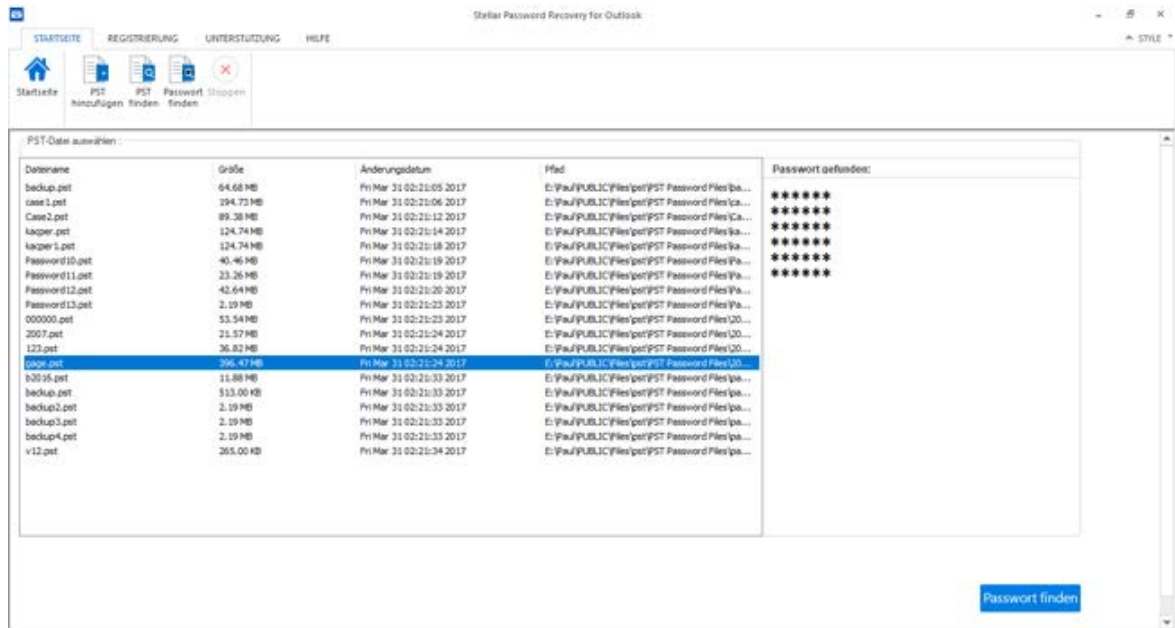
Stellar Password Recovery for Outlook

STARTSEITE REGISTRIERUNG UNTERSTÜTZUNG HILFE

STYLE

Startseite PST hinzufügen PST finden Passwort finden Stoppen

PST-Datei auswählen :

| Dateiname | Größe | Änderungsdatum | Pfad |
|---|---|---|---|
| backup.pst | 64.68 MB | Fri Mar 31 02:21:05 2017 | E:\Paul\PUBLIC\Files\pst\PST Password Files\ba... |
| case1.pst | 194.73 MB | Fri Mar 31 02:21:06 2017 | E:\Paul\PUBLIC\Files\pst\PST Password Files\ca... |
| Case2.pst | 89.38 MB | Fri Mar 31 02:21:12 2017 | E:\Paul\PUBLIC\Files\pst\PST Password Files\Ca... |
| kacper.pst | 124.74 MB | Fri Mar 31 02:21:14 2017 | E:\Paul\PUBLIC\Files\pst\PST Password Files\ka... |
| kacper1.pst | 124.74 MB | Fri Mar 31 02:21:18 2017 | E:\Paul\PUBLIC\Files\pst\PST Password Files\ka... |
| Password10.pst | 40.46 MB | Fri Mar 31 02:21:19 2017 | E:\Paul\PUBLIC\Files\pst\PST Password Files\Pa... |
| Password11.pst | 23.26 MB | Fri Mar 31 02:21:19 2017 | E:\Paul\PUBLIC\Files\pst\PST Password Files\Pa... |
| Password12.pst | 42.64 MB | Fri Mar 31 02:21:20 2017 | E:\Paul\PUBLIC\Files\pst\PST Password Files\Pa... |
| Password13.pst | 2.19 MB | Fri Mar 31 02:21:23 2017 | E:\Paul\PUBLIC\Files\pst\PST Password Files\Pa... |
| 000000.pst | 53.54 MB | Fri Mar 31 02:21:23 2017 | E:\Paul\PUBLIC\Files\pst\PST Password Files\20... |
| 2007.pst | 21.57 MB | Fri Mar 31 02:21:24 2017 | E:\Paul\PUBLIC\Files\pst\PST Password Files\20... |
| 123.pst | 36.82 MB | Fri Mar 31 02:21:24 2017 | E:\Paul\PUBLIC\Files\pst\PST Password Files\20... |
| page.pst | 396.47 MB | Fri Mar 31 02:21:24 2017 | E:\Paul\PUBLIC\Files\pst\PST Password Files\20... |
| b2016.pst | 11.88 MB | Fri Mar 31 02:21:33 2017 | E:\Paul\PUBLIC\Files\pst\PST Password Files\pa... |
| backup.pst | 513.00 KB | Fri Mar 31 02:21:33 2017 | E:\Paul\PUBLIC\Files\pst\PST Password Files\pa... |
| backup2.pst | 2.19 MB | Fri Mar 31 02:21:33 2017 | E:\Paul\PUBLIC\Files\pst\PST Password Files\pa... |
| backup3.pst | 2.19 MB | Fri Mar 31 02:21:33 2017 | E:\Paul\PUBLIC\Files\pst\PST Password Files\pa... |
| backup4.pst | 2.19 MB | Fri Mar 31 02:21:33 2017 | E:\Paul\PUBLIC\Files\pst\PST Password Files\pa... |
| v12.pst | 265.00 KB | Fri Mar 31 02:21:34 2017 | E:\Paul\PUBLIC\Files\pst\PST Password Files\pa... |

Passwort gefunden:
******
******
******
******
******
******

Passwort finden